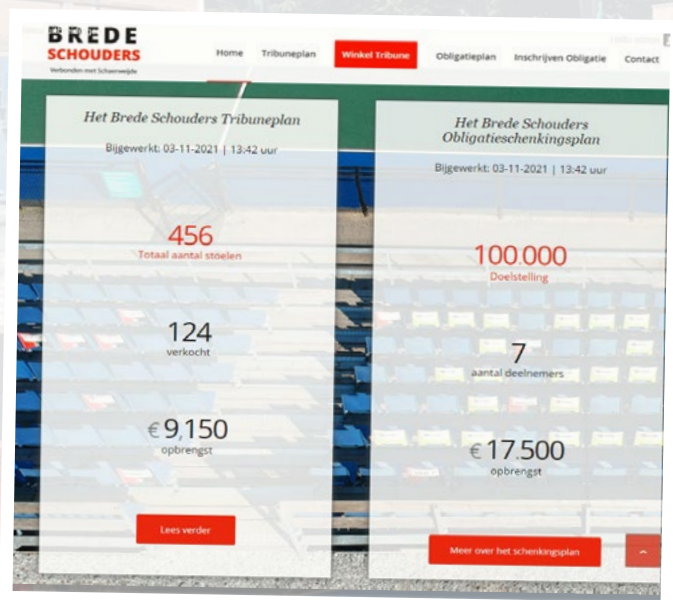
BREDE
SCHOUDERS
Verbonden met Schaerweijde

Home Tribuneplan Winkel Tribune Obligatieplan Inschrijven Obligatie Contact

Het Brede Schouders Tribuneplan
Bijgewerkt: 03-11-2021 | 13:42 uur

456
Totaal aantal stoelen

124
verkocht

€ 9.150
opbrengst

Lees verder

Het Brede Schouders Obligatieschenkingsplan
Bijgewerkt: 03-11-2021 | 13:42 uur

100.000
Doelstelling

7
aantal deelnemers

€ 17.500
opbrengst

Meer over het schenkingsplan